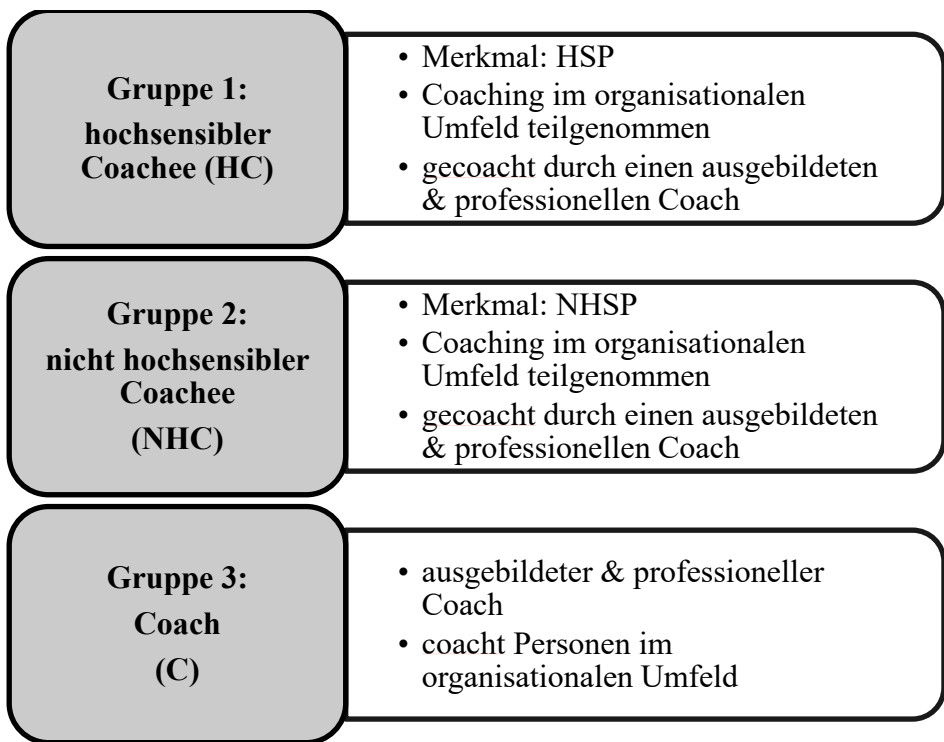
**Gruppe 1: hochsensibler Coachee (HC)**

• Merkmal: HSP
• Coaching im organisationalen Umfeld teilgenommen
• gecoacht durch einen ausgebildeten & professionellen Coach

**Gruppe 2: nicht hochsensibler Coachee (NHC)**

• Merkmal: NHSP
• Coaching im organisationalen Umfeld teilgenommen
• gecoacht durch einen ausgebildeten & professionellen Coach

**Gruppe 3: Coach (C)**

• ausgebildeter & professioneller Coach
• coacht Personen im organisationalen Umfeld